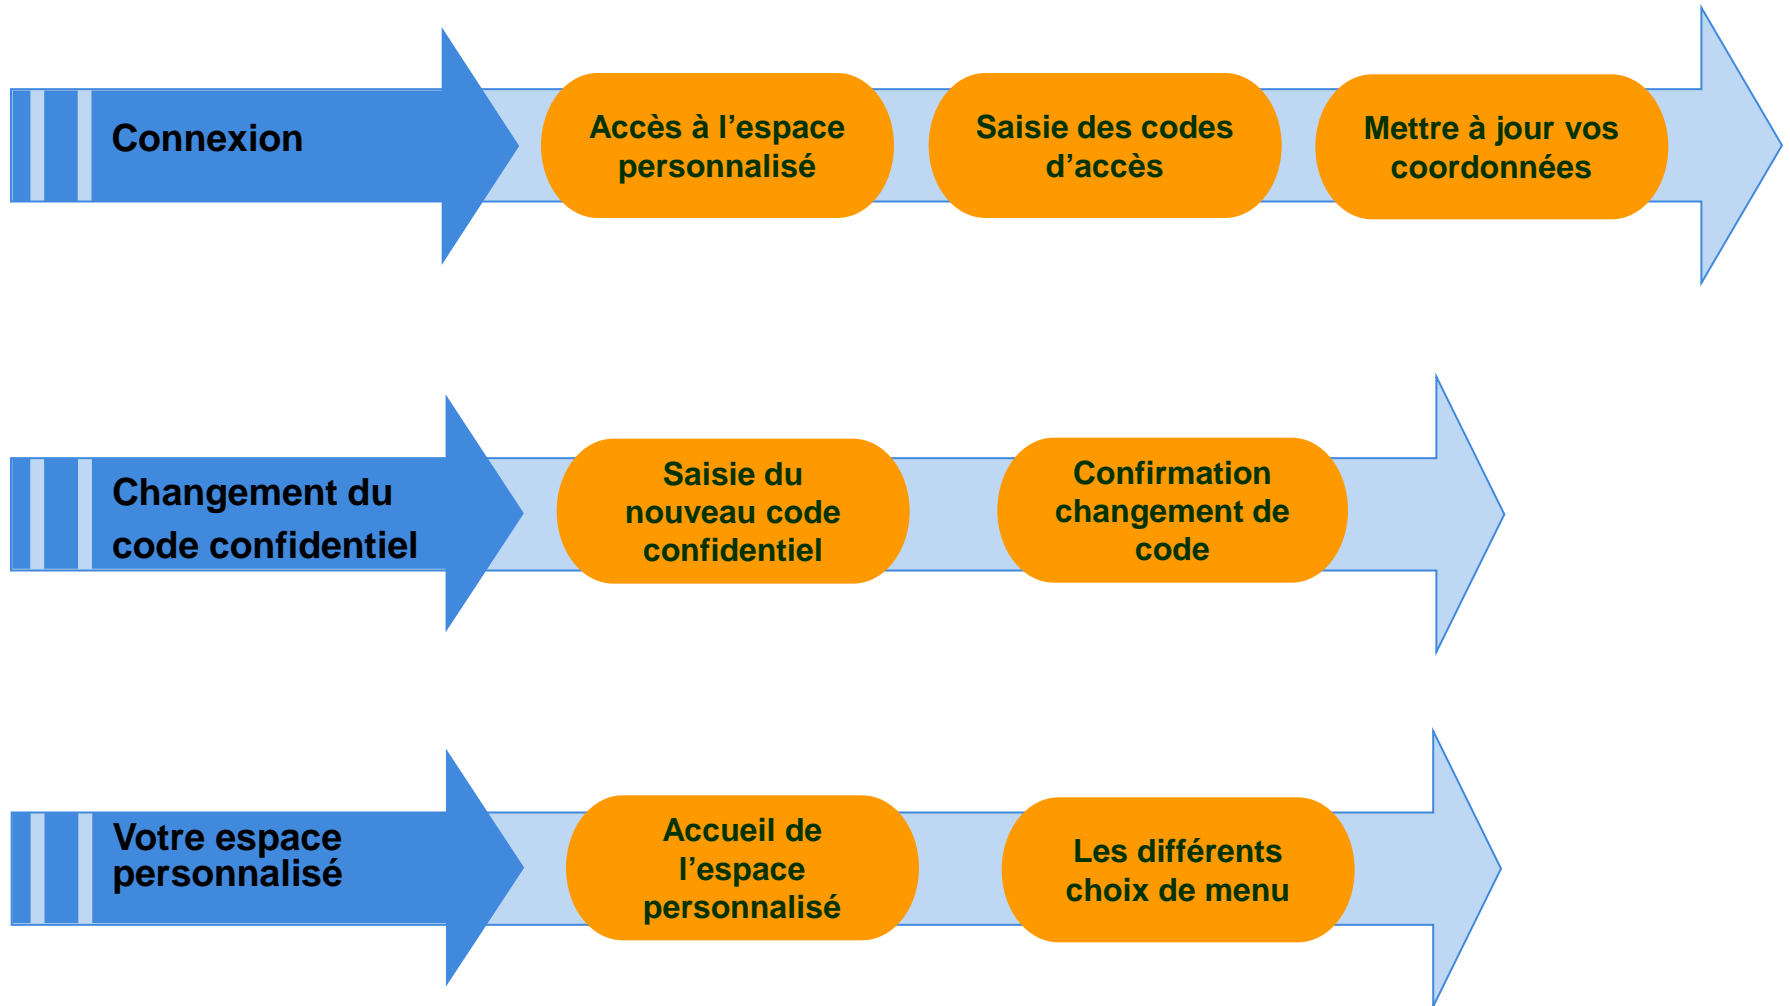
Connexion

Accès à l’espace personnalisé

Saisie des codes d’accès

Mettre à jour vos coordonnées

Changement du code confidentiel

Saisie du nouveau code confidentiel

Confirmation changement de code

Votre espace personnalisé

Accueil de l’espace personnalisé

Les différents choix de menu